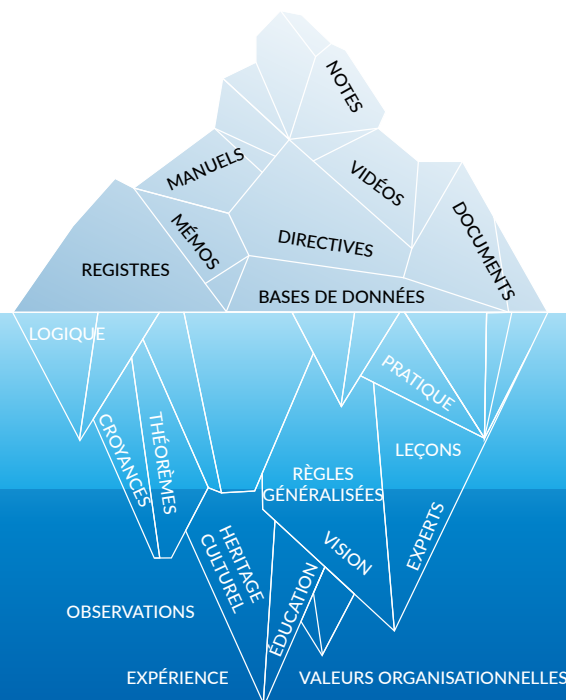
NOTES

MANUELS

VIDÉOS

MÉMOS

DIRECTIVES

DOCUMENTS

REGISTRES

BASES DE DONNÉES

LOGIQUE

PRATIQUE

CROYANCES

THÉORÈMES

LEÇONS

RÈGLES GÉNÉRALISÉES

HERITAGE CULTUREL

VISION

EXPERTS

OBSERVATIONS

ÉDUCATION

EXPÉRIENCE

VALEURS ORGANISATIONNELLES